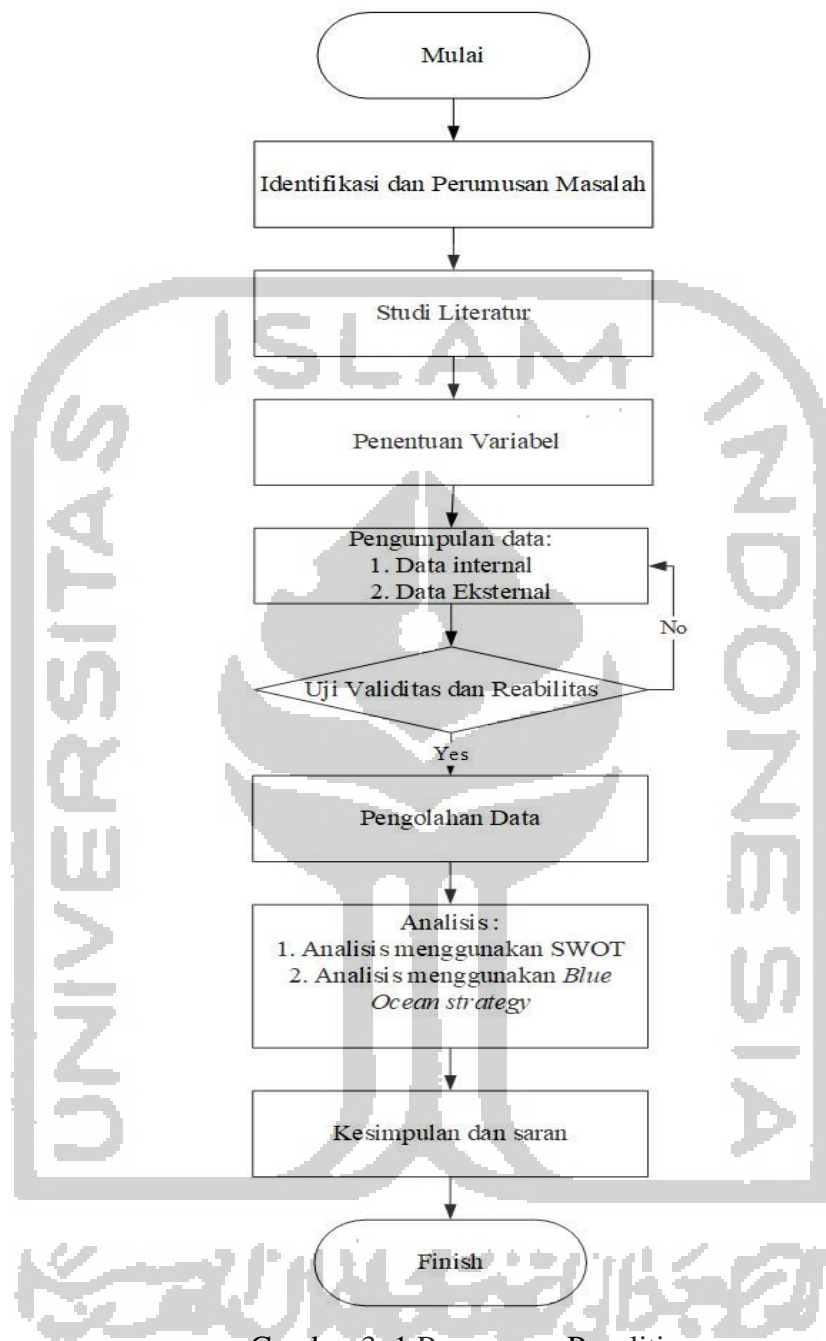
Mulai

Identifikasi dan Perumusan Masalah

Studi Literatur

Penentuan Variabel

Pengumpulan data:
1. Data internal
2. Data Eksternal

No

Uji Validitas dan Reabilitas

Yes

Pengolahan Data

Analisis :
1. Analisis menggunakan SWOT
2. Analisis menggunakan *Blue Ocean strategy*

Kesimpulan dan saran

Finish

ISLAM INDONESIA UNIVERSITAS

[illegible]